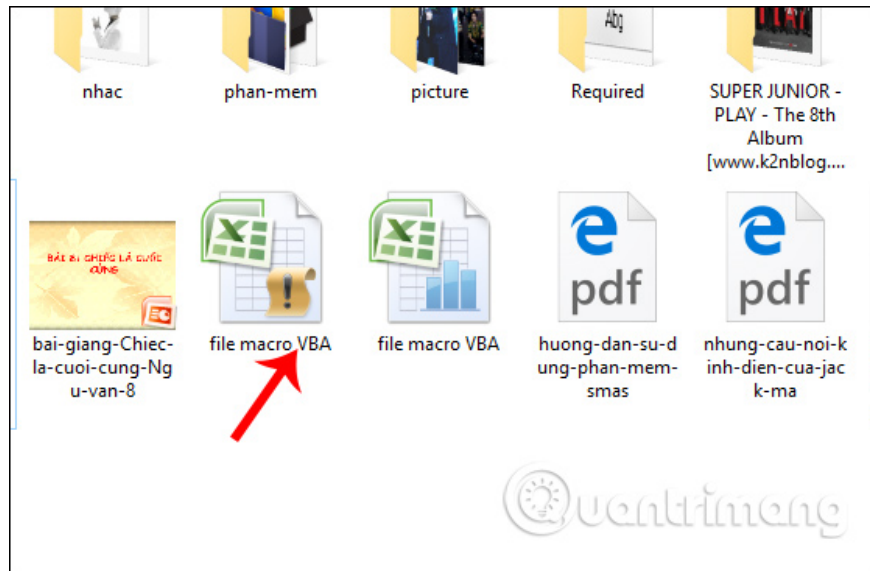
Abg

nhac

phan-mem

picture

Required

SUPER JUNIOR - PLAY - The 8th Album [www.k2nblog....

BÀI 8: CHIẾC LÁ CUỐI CÙNG

bai-giang-Chiec-la-cuoi-cung-Ngu-van-8

file macro VBA

file macro VBA

pdf

huong-dan-su-dung-phan-mem-smas

pdf

nhung-cau-noi-kinh-dien-cua-jack-ma

Quantrimang